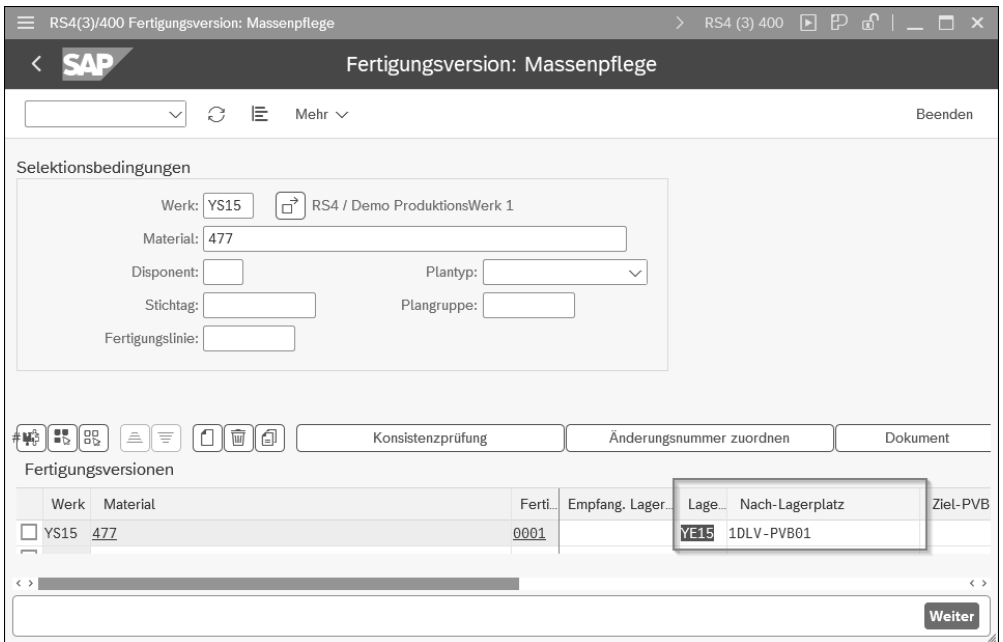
RS4(3)/400 Fertigungsversion: Massenpflege

RS4 (3) 400

SAP

Fertigungsversion: Massenpflege

Mehr

Beenden

Selektionsbedingungen

Werk: YS15 RS4 / Demo ProduktionsWerk 1

Material: 477

Disponent:

Plantyp:

Stichtag:

Plangruppe:

Fertigungslinie:

Konsistenzprüfung

Änderungsnummer zuordnen

Dokument

Fertigungsversionen

| | Werk | Material | Ferti... | Empfang. Lager... | Lage... | Nach-Lagerplatz | Ziel-PVB |
|---|---|---|---|---|---|---|---|
| ☐ | YS15 | 477 | 0001 | | YE15 | 1DLV-PVB01 | |

Weiter